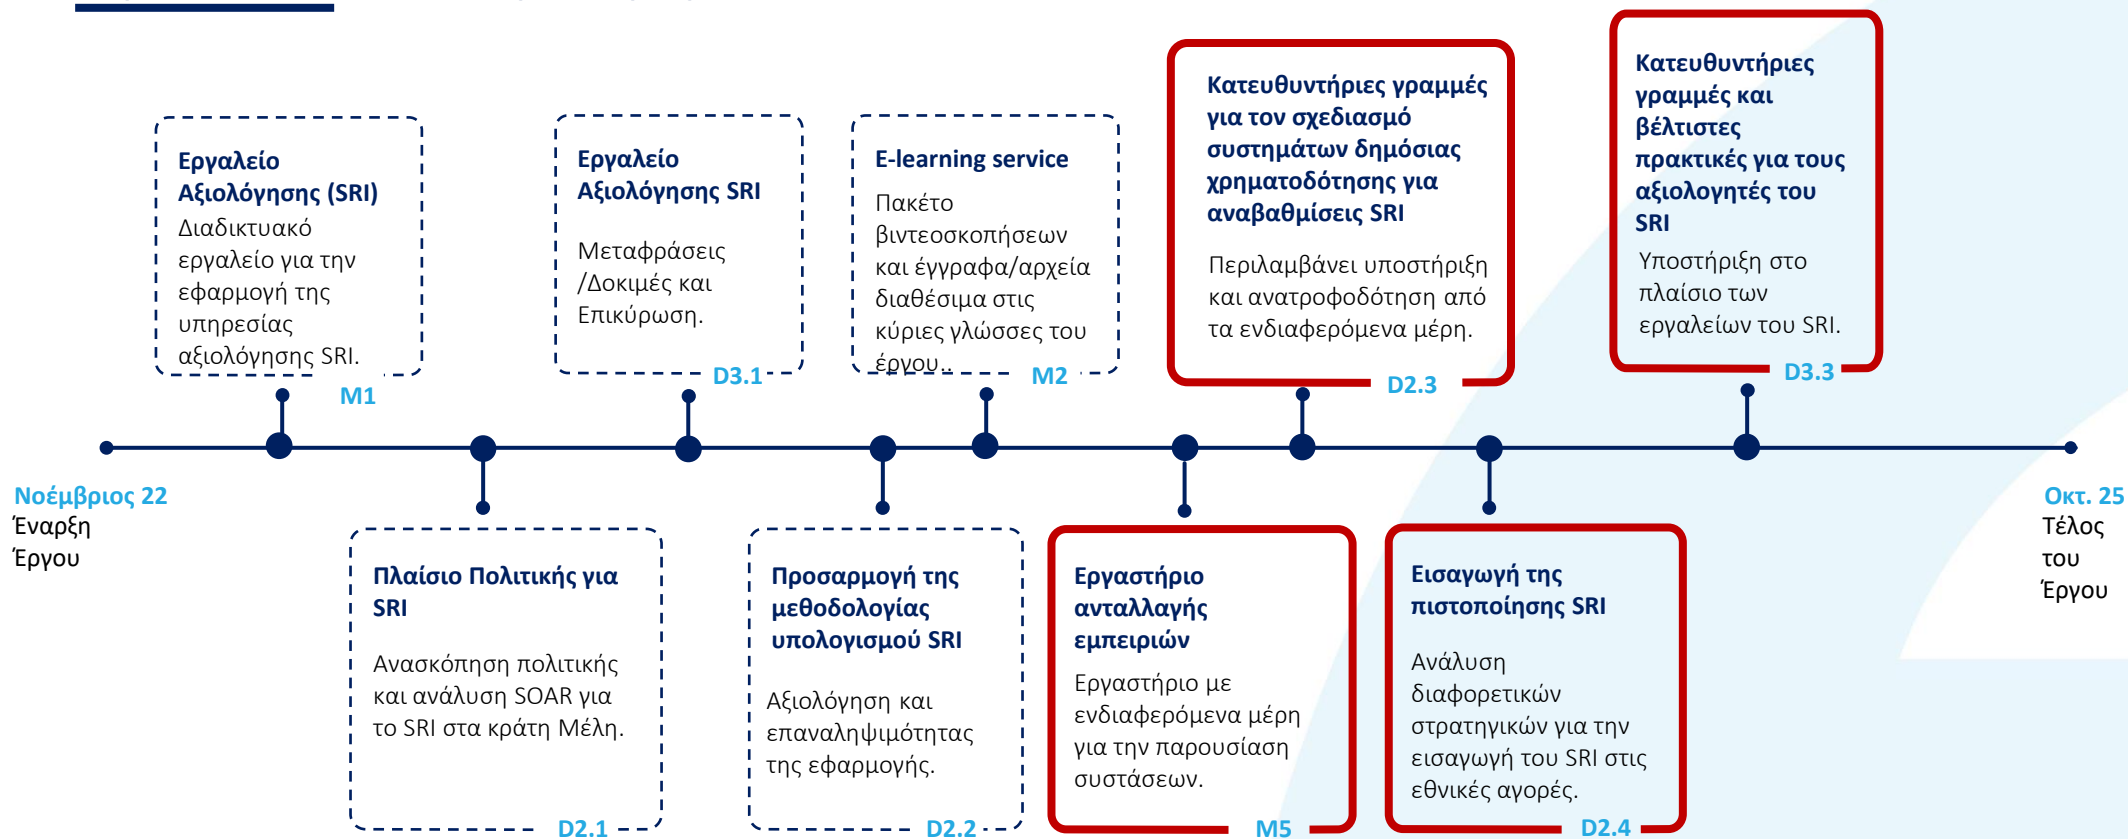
Εργαλείο Αξιολόγησης (SRI)
Διαδικτυακό εργαλείο για την εφαρμογή της υπηρεσίας αξιολόγησης SRI.
M1

Εργαλείο Αξιολόγησης SRI
Μεταφράσεις /Δοκιμές και Επικύρωση.
D3.1

E-learning service
Πακέτο βιντεοσκοπήσεων και έγγραφα/αρχεία διαθέσιμα στις κύριες γλώσσες του έργου.
M2

Κατευθυντήριες γραμμές για τον σχεδιασμό συστημάτων δημόσιας χρηματοδότησης για αναβαθμίσεις SRI
Περιλαμβάνει υποστήριξη και ανατροφοδότηση από τα ενδιαφερόμενα μέρη.
D2.3

Κατευθυντήριες γραμμές και βέλτιστες πρακτικές για τους αξιολογητές του SRI
Υποστήριξη στο πλαίσιο των εργαλείων του SRI.
D3.3

Νοέμβριος 22
Έναρξη Έργου

Οκτ. 25
Τέλος του Έργου

Πλαίσιο Πολιτικής για SRI
Ανασκόπηση πολιτικής και ανάλυση SOAR για το SRI στα κράτη Μέλη.
D2.1

Προσαρμογή της μεθοδολογίας υπολογισμού SRI
Αξιολόγηση και επαναληψιμότητας της εφαρμογής.
D2.2

Εργαστήριο ανταλλαγής εμπειριών
Εργαστήριο με ενδιαφερόμενα μέρη για την παρουσίαση συστάσεων.
M5

Εισαγωγή της πιστοποίησης SRI
Ανάλυση διαφορετικών στρατηγικών για την εισαγωγή του SRI στις εθνικές αγορές.
D2.4